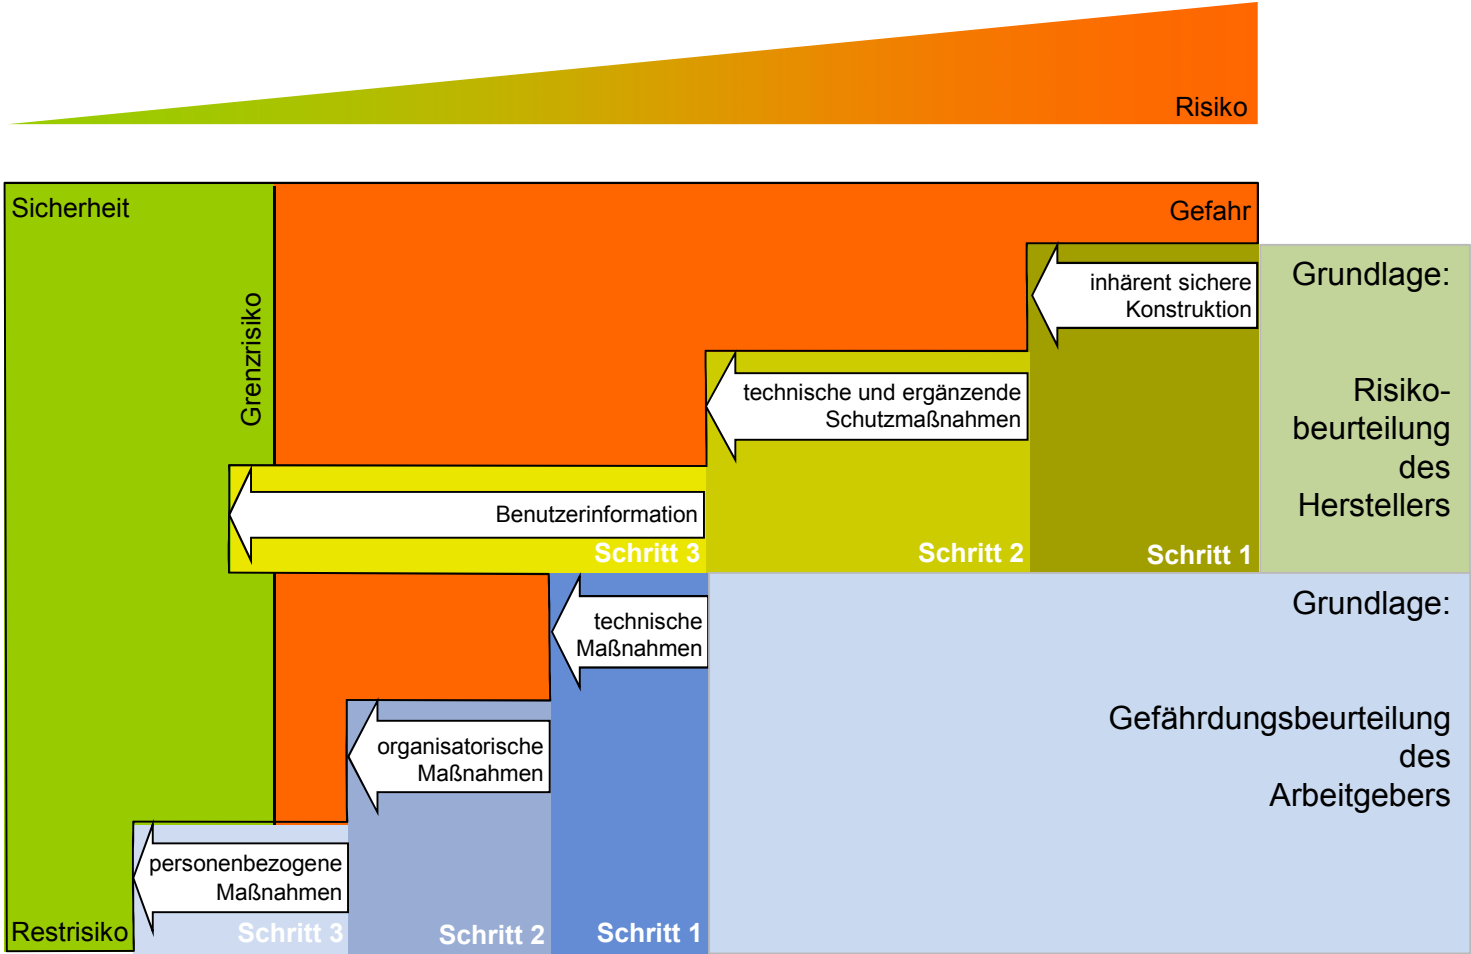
Risiko

Sicherheit

Gefahr

Grenzrisiko

inhärent sichere Konstruktion

Grundlage:

Risikobeurteilung des Herstellers

technische und ergänzende Schutzmaßnahmen

Benutzerinformation

Schritt 3

Schritt 2

Schritt 1

technische Maßnahmen

Grundlage:

Gefährdungsbeurteilung des Arbeitgebers

organisatorische Maßnahmen

personenbezogene Maßnahmen

Restrisiko

Schritt 3

Schritt 2

Schritt 1